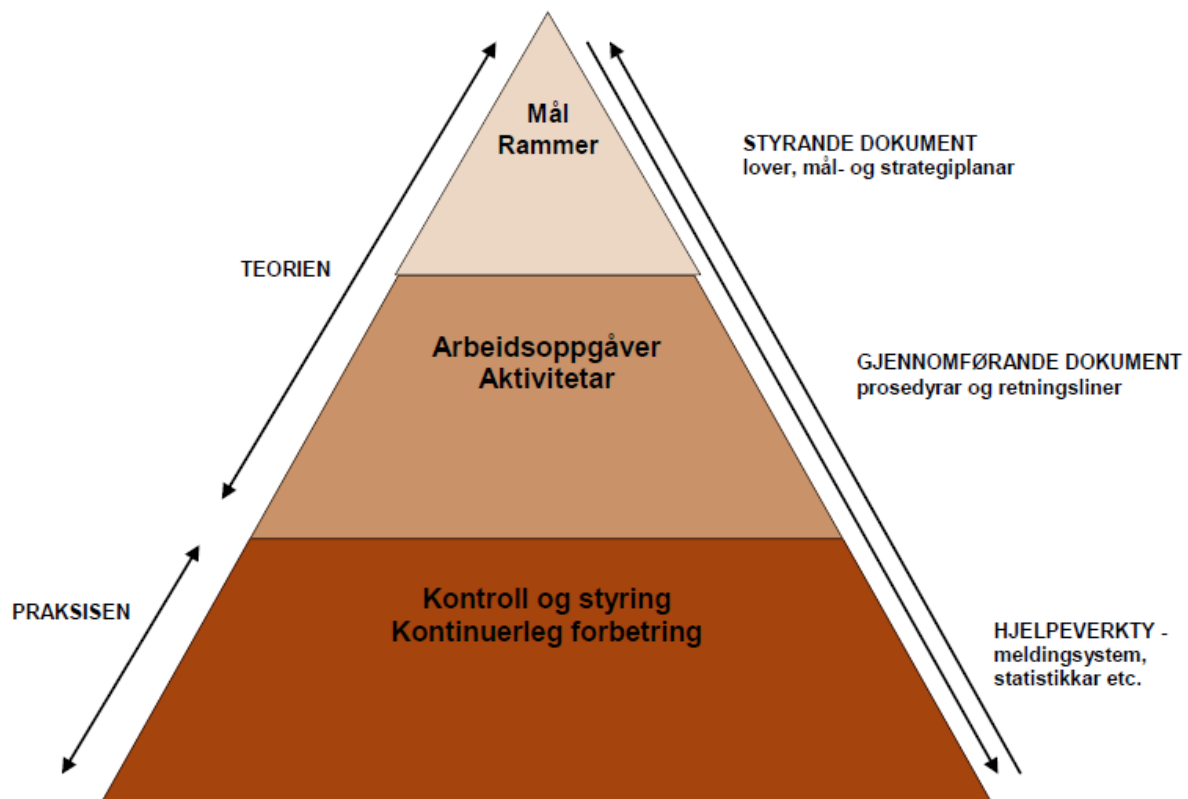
Mål
Rammer

STYRANDE DOKUMENT
lover, mål- og strategiplanar

TEORIEN

Arbeidsoppgåver
Aktivitetar

GJENNOMFØRANDE DOKUMENT
prosedyrar og retningsliner

PRAKSISEN

Kontroll og styring
Kontinuerleg forbetring

HJELPEVERKTY - meldingsystem, statistikkar etc.